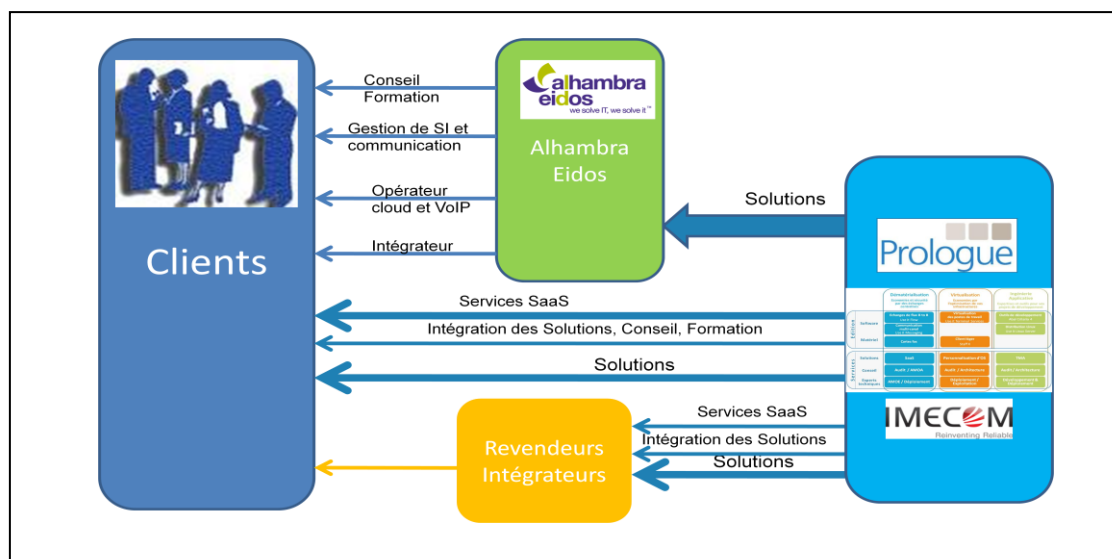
Conseil
Formation

Gestion de SI et communication

Opérateur cloud et VoIP

Intégrateur

alhambra eidos
we solve IT, we solve it™

Alhambra Eidos

Clients

Solutions

Prologue

Services SaaS

Intégration des Solutions, Conseil, Formation

Solutions

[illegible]

IMECOM
Reinventing Reliable

Services SaaS

Intégration des Solutions

Solutions

Revendeurs Intégrateurs